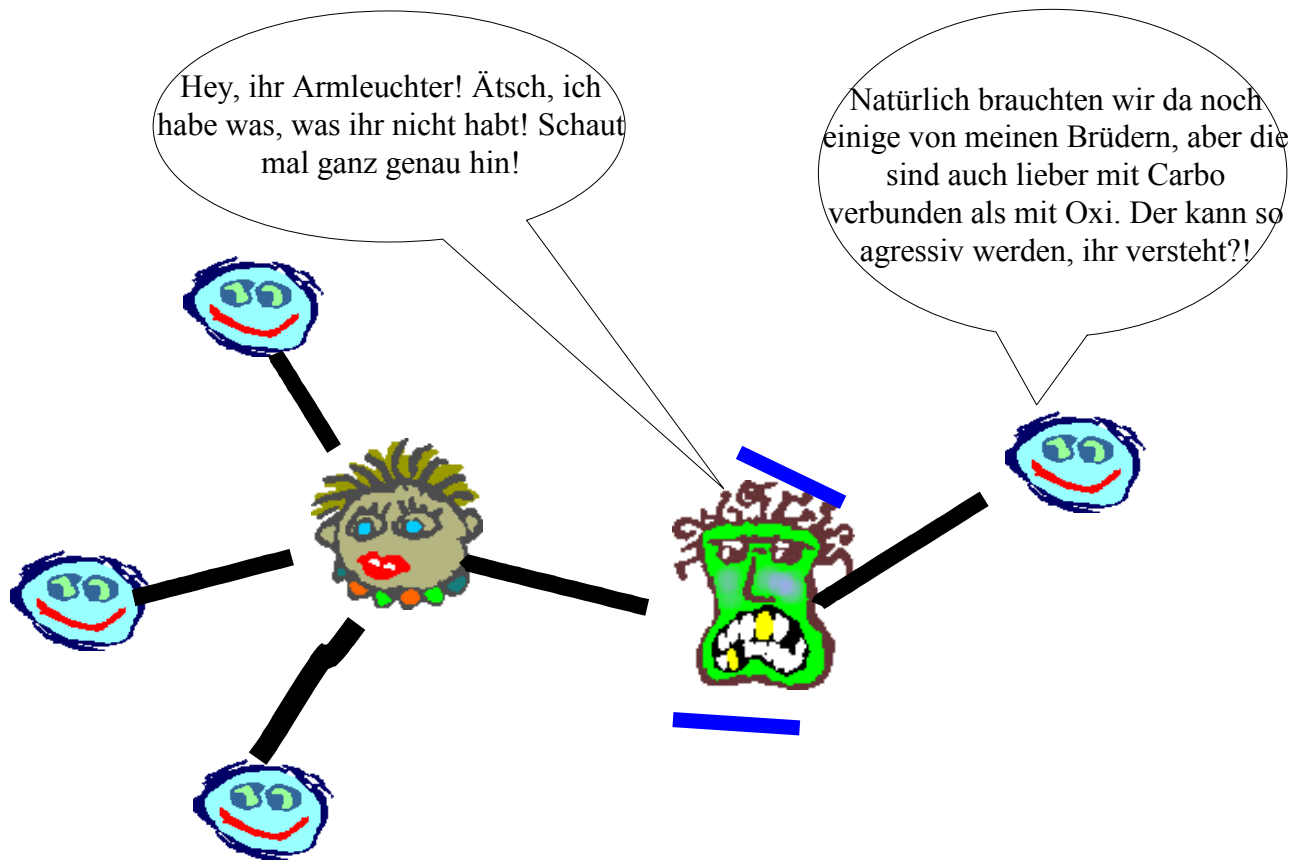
Hey, ihr Armleuchter! Ätsch, ich habe was, was ihr nicht habt! Schaut mal ganz genau hin!

Natürlich brauchten wir da noch einige von meinen Brüdern, aber die sind auch lieber mit Carbo verbunden als mit Oxi. Der kann so agressiv werden, ihr versteht?!